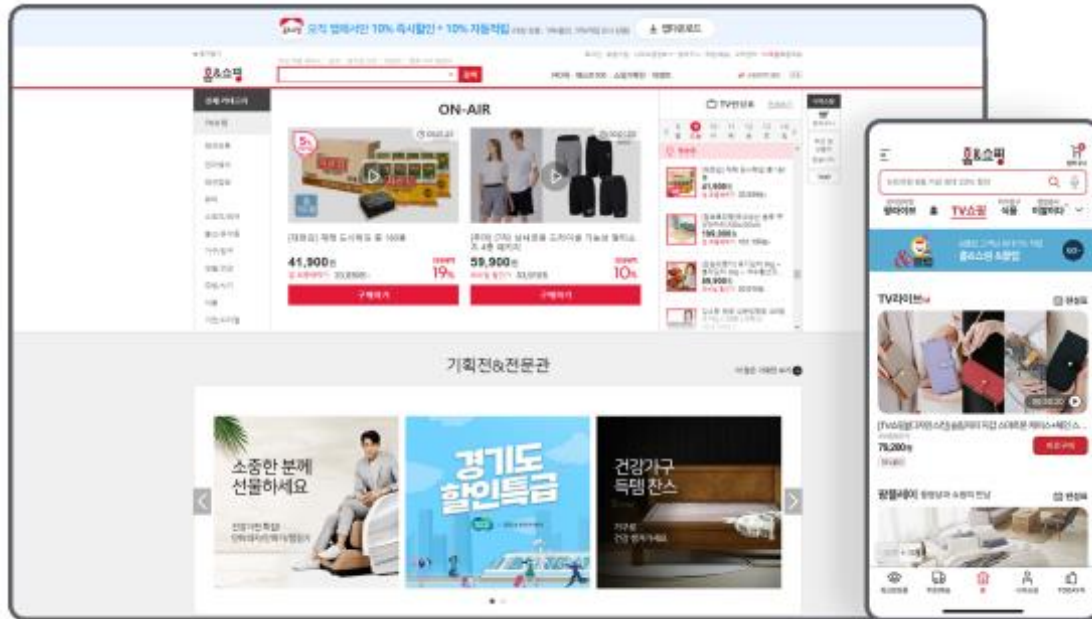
오직 앱에서만 10% 즉시할인 + 10% 자동적립 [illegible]

앱다운로드

홈&쇼핑

검색

전체 카테고리

ON-AIR

TV편성표

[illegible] 100봉

41,900원

19%

구매하기

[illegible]

59,900원

10%

구매하기

41,900원

199,000원

39,900원

기획전&전문관

소중한 분께 선물하세요

경기도 할인특급

건강가구 득템 찬스

홈&쇼핑

TV쇼핑

TV라이브

78,200원

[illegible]